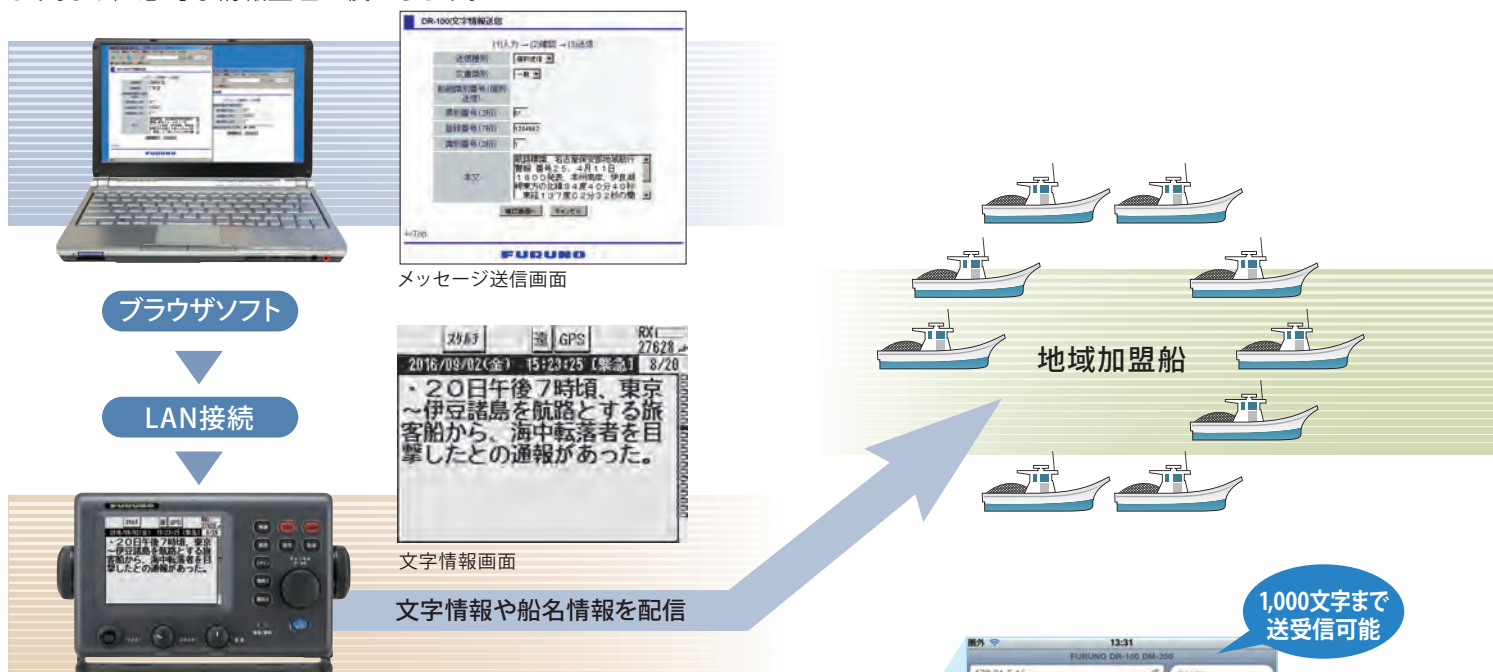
DR-100文字情報送信

(1)入力→(2)確認→(3)送信

| 送信種別 | |
|---|---|
| 文書種別 | 一般 |
| 船舶識別番号(個別送信) | |
| 漁船番号(2桁) | |
| 登録番号(7桁) | 1234567 |
| 識別番号(3桁) | |
| 本文 | 航路標識 名古屋保安部地域航行警報 番号25,4月11日 1500現在,本州南岸,伊良湖岬東方の北緯34度40分40秒 東経137度02分32秒の陸 |

確認画面へ　キャンセル

FURUNO

メッセージ送信画面

ブラウザソフト

LAN接続

スケルチ　遠　GPS　RX
27628
2016/09/02(金) 15:23:25【緊急】8/20
・20日午後7時頃、東京～伊豆諸島を航路とする旅客船から、海中転落者を目撃したとの通報があった。

文字情報画面

文字情報や船名情報を配信

地域加盟船

1,000文字まで送受信可能

圏外　13:31
FURUNO DR-100 DM-200